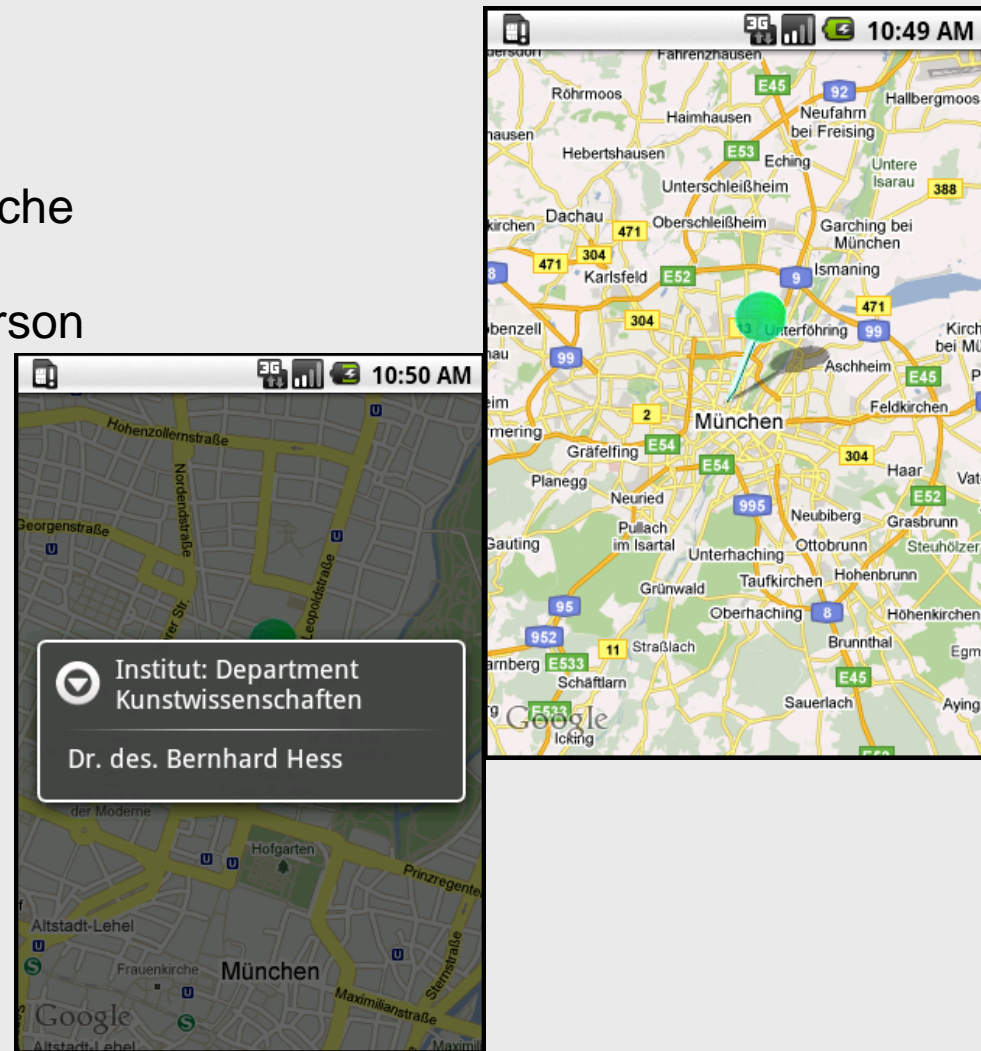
che

rson

10:50 AM

Hohenzollernstraße

Nordendstraße

Georgenstraße

Leopoldstraße

Institut: Department Kunstwissenschaften

Dr. des. Bernhard Hess

der Moderne

Hofgarten

Prinzregenten

Altstadt-Lehel

Frauenkirche

München

Maximilianstraße

Sternstraße

Google

Altstadt-Lehel

10:49 AM

Fahrenzhausen

Röhrmoos

E45

92

Haimhausen

Neufahrn bei Freising

Hallbergmoos

Hebertshausen

E53

Eching

Untere Isarau

388

Unterschleißheim

Dachau

471

Oberschleißheim

Garching bei München

304

471

Karlsfeld

E52

9

Ismaning

471

304

Unterföhring

99

Kirch bei Mü

99

Aschheim

E45

2

München

Feldkirchen

Gräfelfing

E54

E54

304

Haar

Planegg

Neuried

995

E52

Neubiberg

Grasbrunn

Pullach im Isartal

Unterhaching

Ottobrunn

Steuholzer

Gauting

Taufkirchen

Hohenbrunn

Grünwald

95

Oberhaching

8

Höhenkirchen

952

11

Straßlach

Brunnthal

E533

Schäftlarn

E45

Sauerlach

Aying

Google

Icking